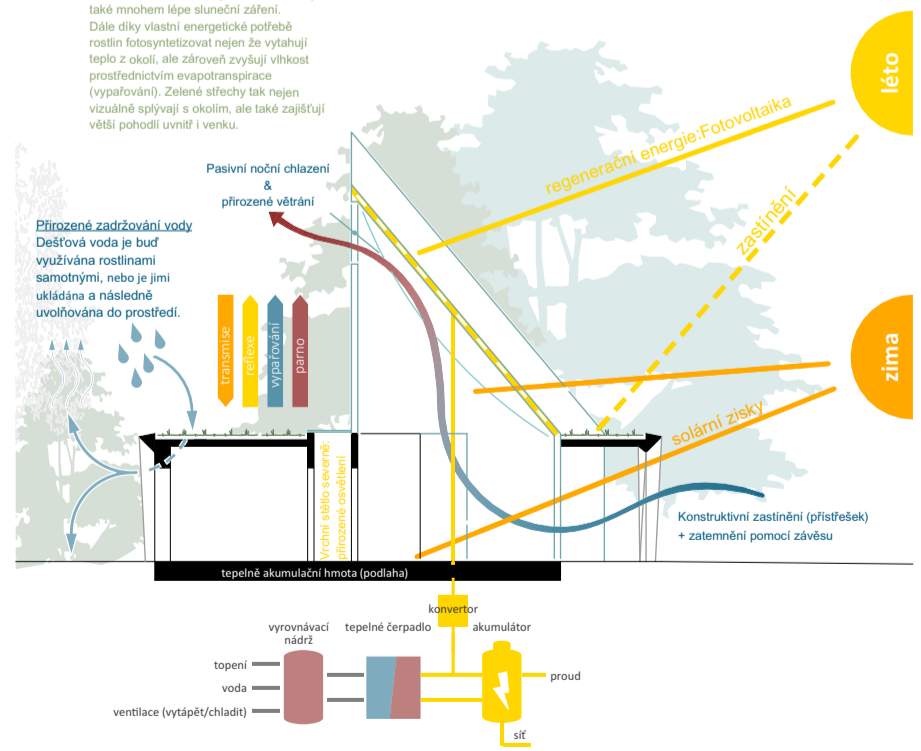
také mnohem lépe sluneční záření. Dále díky vlastní energetické potřebě rostlin fotosyntetizovat nejen že vytahují teplo z okolí, ale zároveň zvyšují vlhkost prostřednictvím evapotranspirace (vypařování). Zelené střechy tak nejen vizuálně splývají s okolím, ale také zajišťují větší pohodlí uvnitř i venku.

léto

zima

Pasivní noční chlazení & přirozené větrání

regenerační energie:Fotovoltaika

zastínění

Přirozené zadržování vody
Dešťová voda je buď využívána rostlinami samotnými, nebo je jimi ukládána a následně uvolňována do prostředí.

transmise

reflexe

vypařování

parno

solární zisky

Vrchní stěllo severní: přirozené osvětlení

Konstruktivní zastínění (přístřešek) + zatemnění pomocí závěsu

tepelně akumulační hmota (podlaha)

konvertor

vyrovnávací nádrž

tepelné čerpadlo

akumulátor

topení

voda

ventilace (vytápět/chladit)

proud

síť